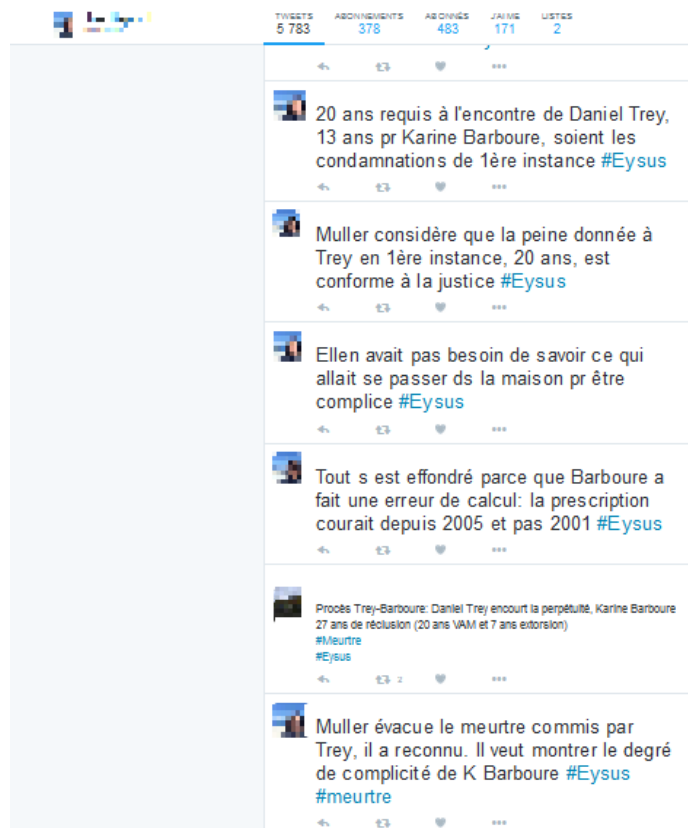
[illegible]

| TWEETS | ABONNEMENTS | ABONNÉS | J'AIME | LISTES |
|---|---|---|---|---|
| 5 783 | 378 | 483 | 171 | 2 |

20 ans requis à l'encontre de Daniel Trey, 13 ans pr Karine Barboure, soient les condamnations de 1ère instance #Eysus

Muller considère que la peine donnée à Trey en 1ère instance, 20 ans, est conforme à la justice #Eysus

Ellen avait pas besoin de savoir ce qui allait se passer ds la maison pr être complice #Eysus

Tout s est effondré parce que Barboure a fait une erreur de calcul: la prescription courait depuis 2005 et pas 2001 #Eysus

Procès Trey-Barboure: Daniel Trey encourt la perpétuité, Karine Barboure 27 ans de réclusion (20 ans VAM et 7 ans extorsion)
#Meurtre
#Eysus

2

Muller évacue le meurtre commis par Trey, il a reconnu. Il veut montrer le degré de complicité de K Barboure #Eysus #meurtre